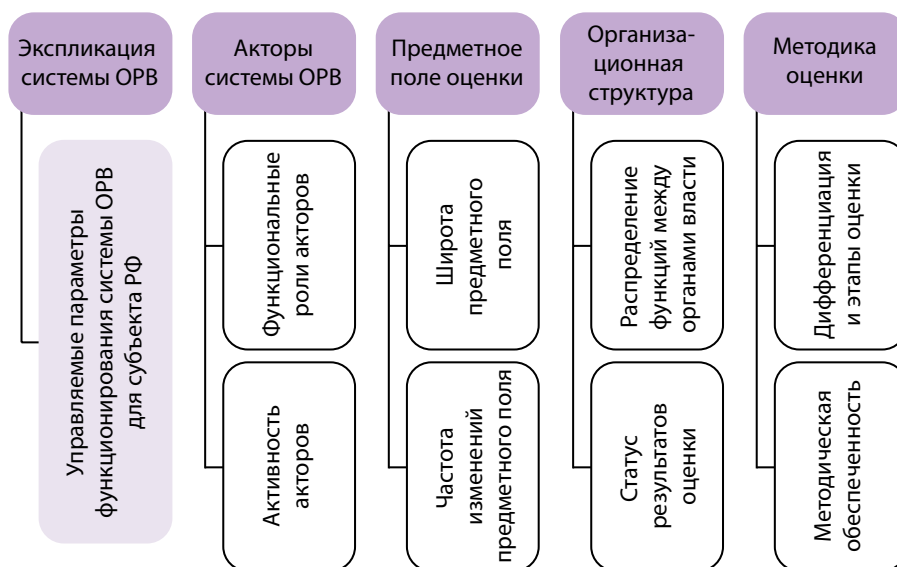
Экспликация системы ОРВ

Управляемые параметры функционирования системы ОРВ для субъекта РФ

Акторы системы ОРВ

Функциональные роли акторов

Активность акторов

Предметное поле оценки

Широта предметного поля

Частота изменений предметного поля

Организационная структура

Распределение функций между органами власти

Статус результатов оценки

Методика оценки

Дифференциация и этапы оценки

Методическая обеспеченность